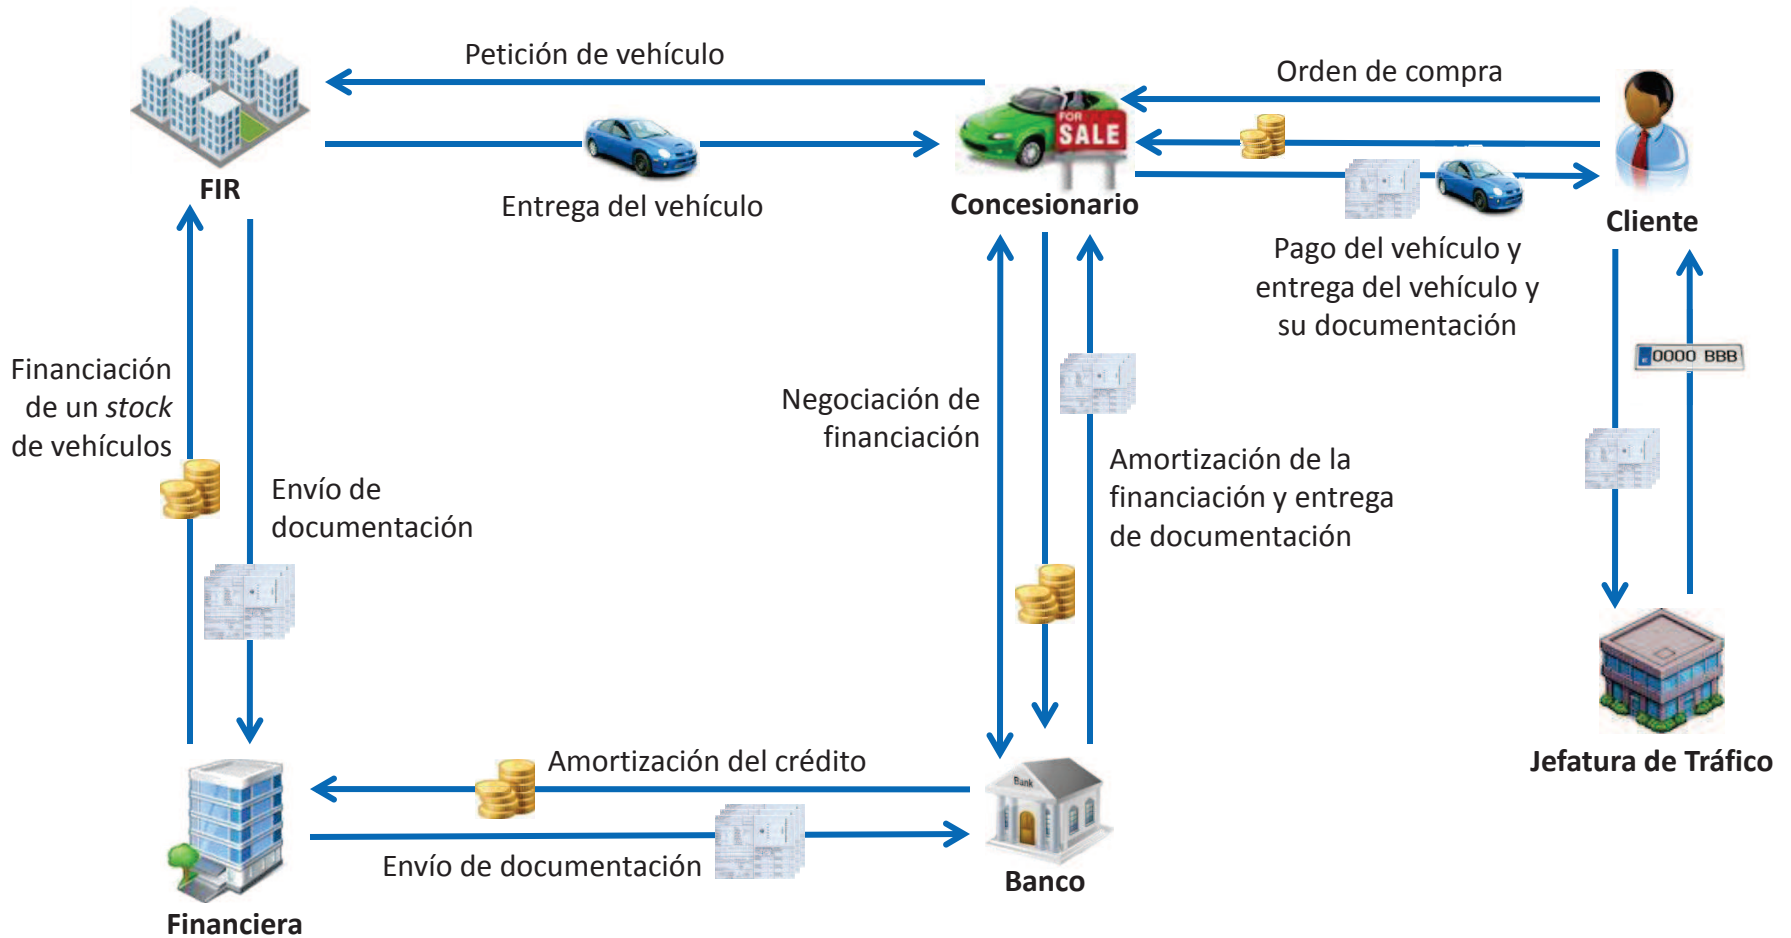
Petición de vehículo

Orden de compra

FIR

Entrega del vehículo

FOR SALE

Concesionario

Cliente

Pago del vehículo y entrega del vehículo y su documentación

0000 BBB

Financiación de un *stock* de vehículos

Envío de documentación

Negociación de financiación

Amortización de la financiación y entrega de documentación

Jefatura de Tráfico

Amortización del crédito

Bank

Envío de documentación

Banco

Financiera